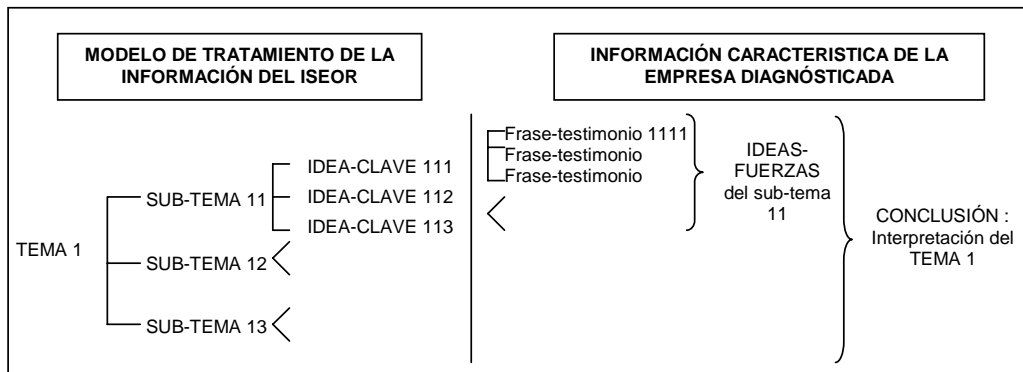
MODELO DE TRATAMIENTO DE LA INFORMACIÓN DEL ISEOR

INFORMACIÓN CARACTERISTICA DE LA EMPRESA DIAGNÓSTICADA

TEMA 1

SUB-TEMA 11

IDEA-CLAVE 111

IDEA-CLAVE 112

IDEA-CLAVE 113

SUB-TEMA 12

SUB-TEMA 13

Frase-testimonio 1111

Frase-testimonio

Frase-testimonio

IDEAS-FUERZAS del sub-tema 11

CONCLUSIÓN : Interpretación del TEMA 1